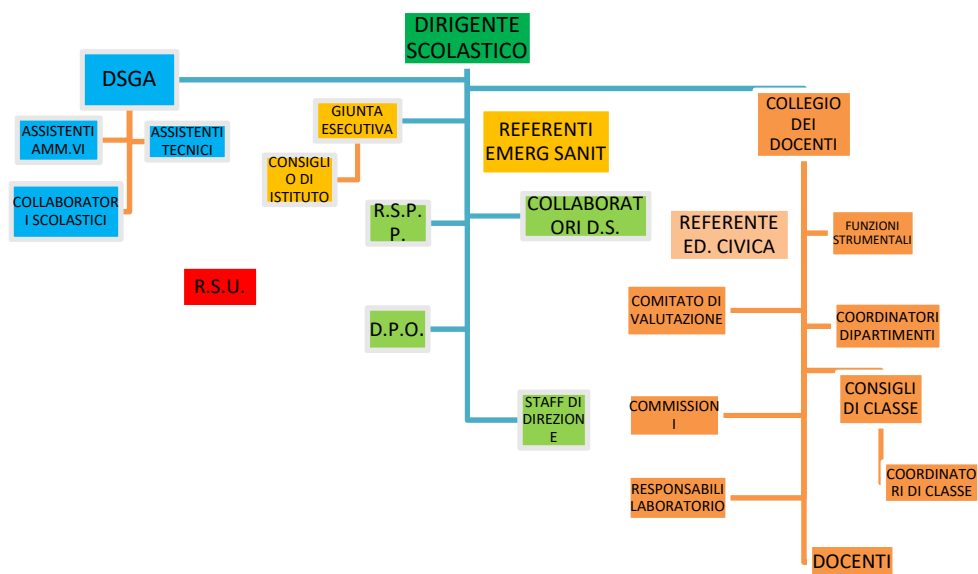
DIRIGENTE SCOLASTICO

DSGA

ASSISTENTI AMM.VI

ASSISTENTI TECNICI

COLLABORATORI SCOLASTICI

GIUNTA ESECUTIVA

CONSIGLIO DI ISTITUTO

REFERENTI EMERG SANIT

COLLEGIO DEI DOCENTI

R.S.P.P.

COLLABORATORI D.S.

REFERENTE ED. CIVICA

FUNZIONI STRUMENTALI

R.S.U.

COMITATO DI VALUTAZIONE

COORDINATORI DIPARTIMENTI

D.P.O.

CONSIGLI DI CLASSE

COMMISSIONI

STAFF DI DIREZIONE

COORDINATORI DI CLASSE

RESPONSABILI LABORATORIO

DOCENTI